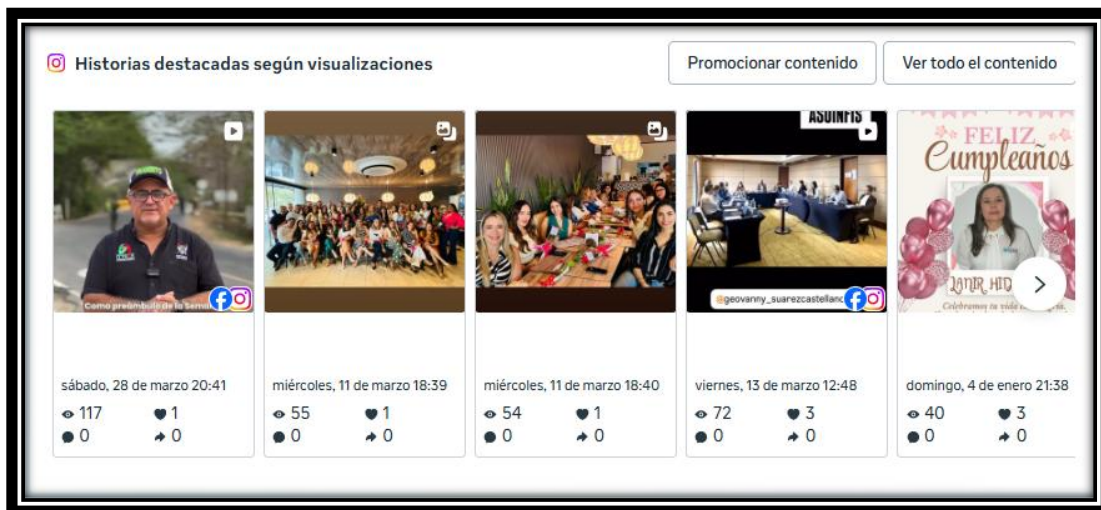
Historias destacadas según visualizaciones

Promocionar contenido

Ver todo el contenido

Como preámbulo de la sema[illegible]

sábado, 28 de marzo 20:41
117 1
0 0

miércoles, 11 de marzo 18:39
55 1
0 0

miércoles, 11 de marzo 18:40
54 1
0 0

ASUINFIS

@geovanny_suarezcastellan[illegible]

viernes, 13 de marzo 12:48
72 3
0 0

FELIZ Cumpleaños

IANIR HID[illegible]

Celebramos tu vida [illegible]

domingo, 4 de enero 21:38
40 3
0 0